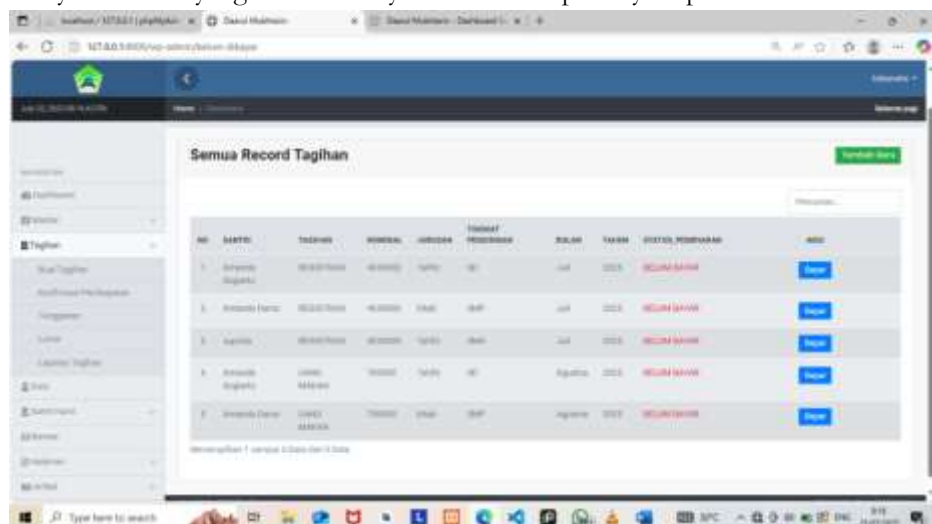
Semua Record Tagihan

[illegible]

| NO | SANTRI | TAGIHAN | NOMINAL | JURUSAN | TINGKAT PENDIDIKAN | BULAN | TAHUN | STATUS_PEMBAYARAN | AKSI |
|---|---|---|---|---|---|---|---|---|---|
| 1 | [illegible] | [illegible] | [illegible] | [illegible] | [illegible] | Juli | 2023 | BELUM BAYAR | Bayar |
| 2 | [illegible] | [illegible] | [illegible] | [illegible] | SMP | Juli | 2023 | BELUM BAYAR | Bayar |
| 3 | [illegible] | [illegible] | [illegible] | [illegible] | SMA | Juli | 2023 | BELUM BAYAR | Bayar |
| 4 | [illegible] | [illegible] | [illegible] | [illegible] | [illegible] | Agustus | 2023 | BELUM BAYAR | Bayar |
| 5 | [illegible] | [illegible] | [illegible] | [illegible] | SMP | Agustus | 2023 | BELUM BAYAR | Bayar |

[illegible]

Type here to search